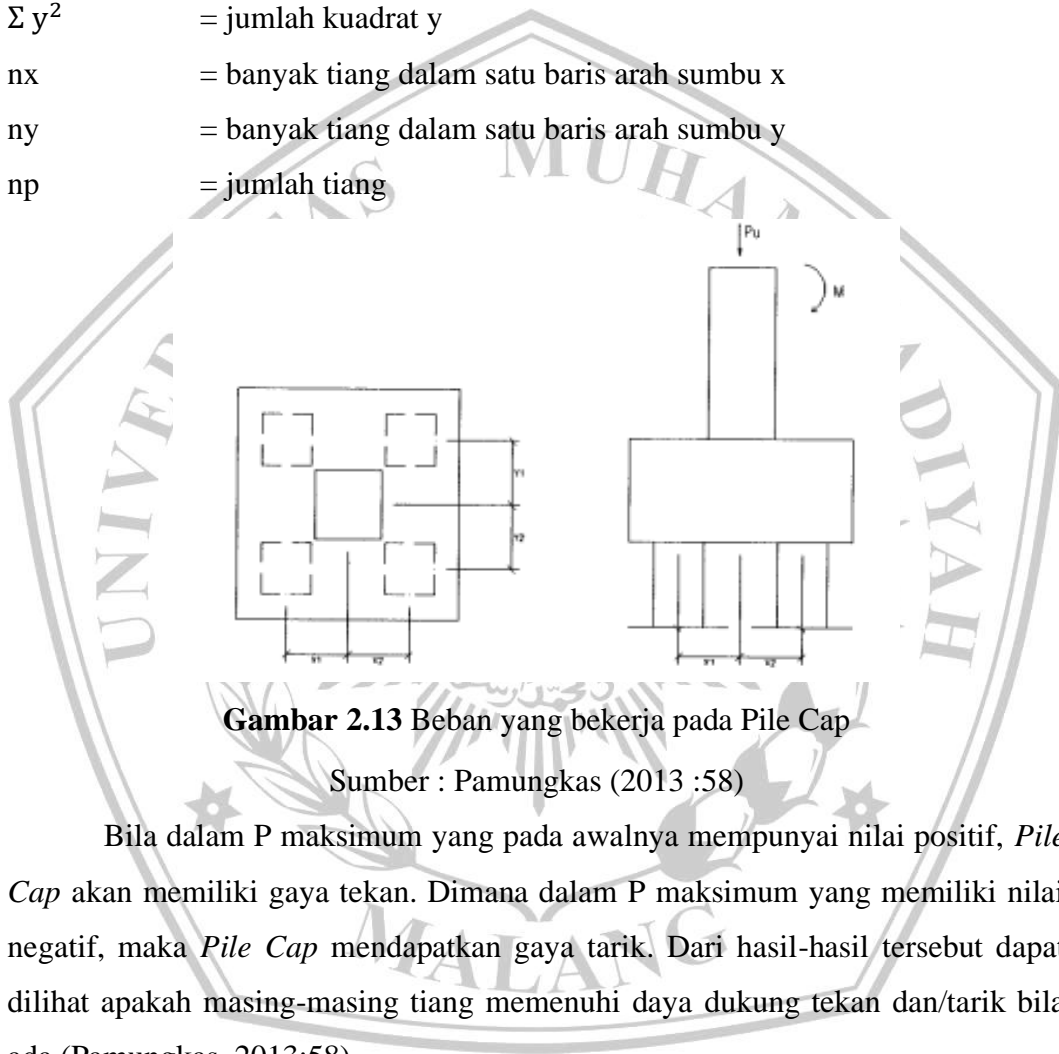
$\Sigma$ $y^2$ = jumlah kuadrat y

nx = banyak tiang dalam satu baris arah sumbu x

ny = banyak tiang dalam satu baris arah sumbu y

np = jumlah tiang

Pu

M

Y1

Y2

X1

X2

X1

X2

**Gambar 2.13** Beban yang bekerja pada Pile Cap

Sumber : Pamungkas (2013 :58)

Bila dalam P maksimum yang pada awalnya mempunyai nilai positif, *Pile Cap* akan memiliki gaya tekan. Dimana dalam P maksimum yang memiliki nilai negatif, maka *Pile Cap* mendapatkan gaya tarik. Dari hasil-hasil tersebut dapat dilihat apakah masing-masing tiang memenuhi daya dukung tekan dan/tarik bila ada (Pamungkas, 2013:58).